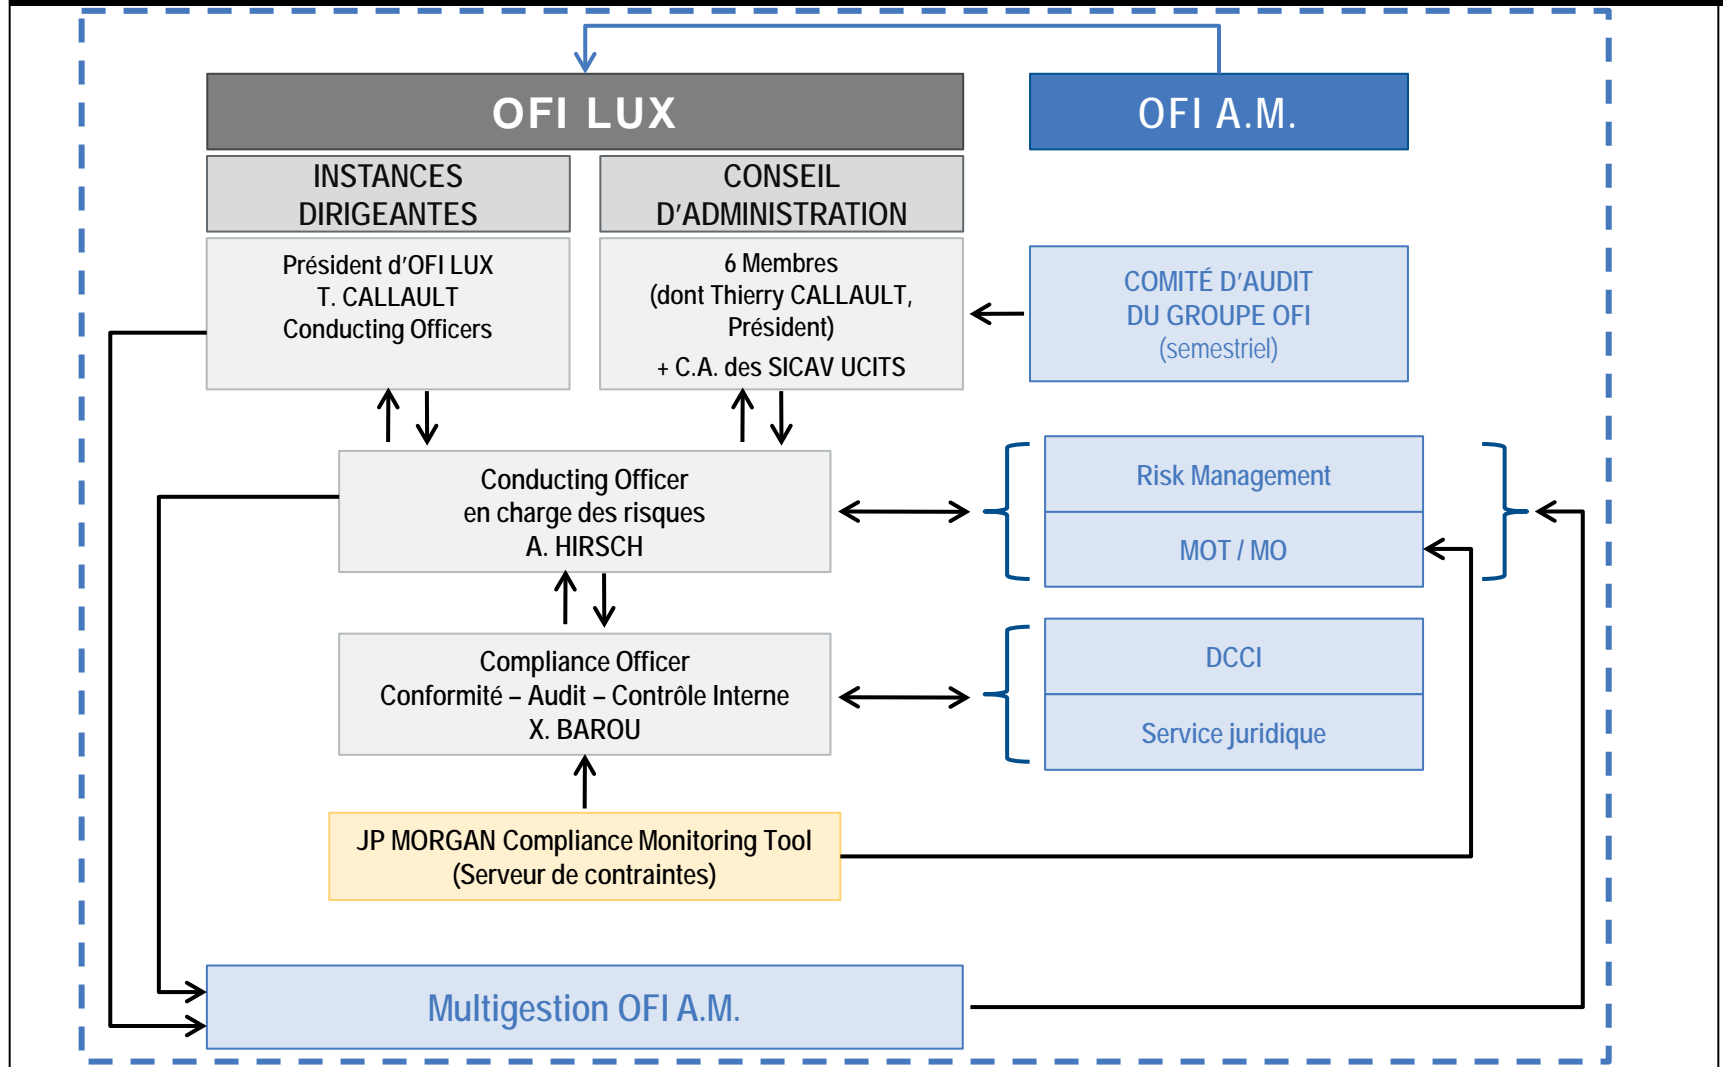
OFI LUX

OFI A.M.

INSTANCES DIRIGEANTES

CONSEIL D'ADMINISTRATION

Président d'OFI LUX
T. CALLAULT
Conducting Officers

6 Membres
(dont Thierry CALLAULT, Président)
+ C.A. des SICAV UCITS

COMITÉ D'AUDIT
DU GROUPE OFI
(semestriel)

Conducting Officer
en charge des risques
A. HIRSCH

Risk Management

MOT / MO

Compliance Officer
Conformité – Audit – Contrôle Interne
X. BAROU

DCCI

Service juridique

JP MORGAN Compliance Monitoring Tool
(Serveur de contraintes)

Multigestion OFI A.M.